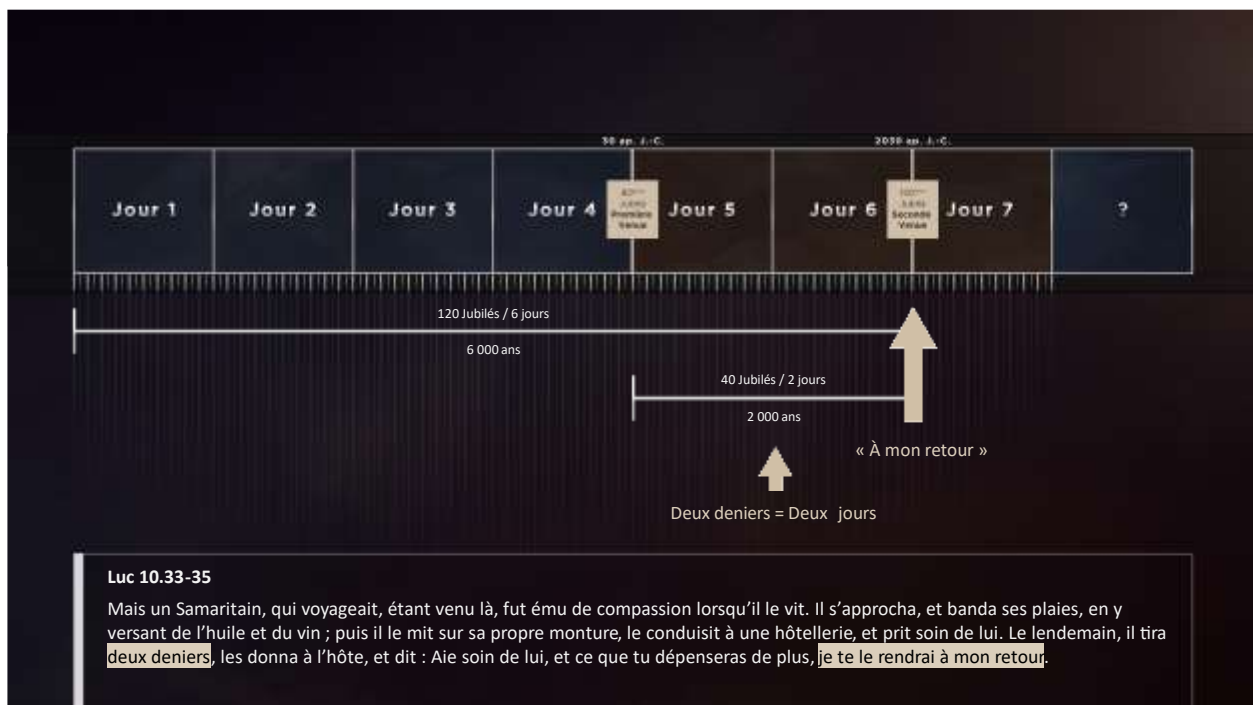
30 ap. J.-C.

2030 ap. J.-C.

| Jour 1 | Jour 2 | Jour 3 | Jour 4 | Jour 5 | Jour 6 | Jour 7 | ? |
|---|---|---|---|---|---|---|---|

80ème Jubilé Première Venue

120ème Jubilé Seconde Venue

120 Jubilés / 6 jours

6 000 ans

40 Jubilés / 2 jours

2 000 ans

« À mon retour »

Deux deniers = Deux jours

Luc 10.33-35

Mais un Samaritain, qui voyageait, étant venu là, fut ému de compassion lorsqu'il le vit. Il s'approcha, et banda ses plaies, en y versant de l'huile et du vin ; puis il le mit sur sa propre monture, le conduisit à une hôtellerie, et prit soin de lui. Le lendemain, il tira deux deniers, les donna à l'hôte, et dit : Aie soin de lui, et ce que tu dépenseras de plus, je te le rendrai à mon retour.